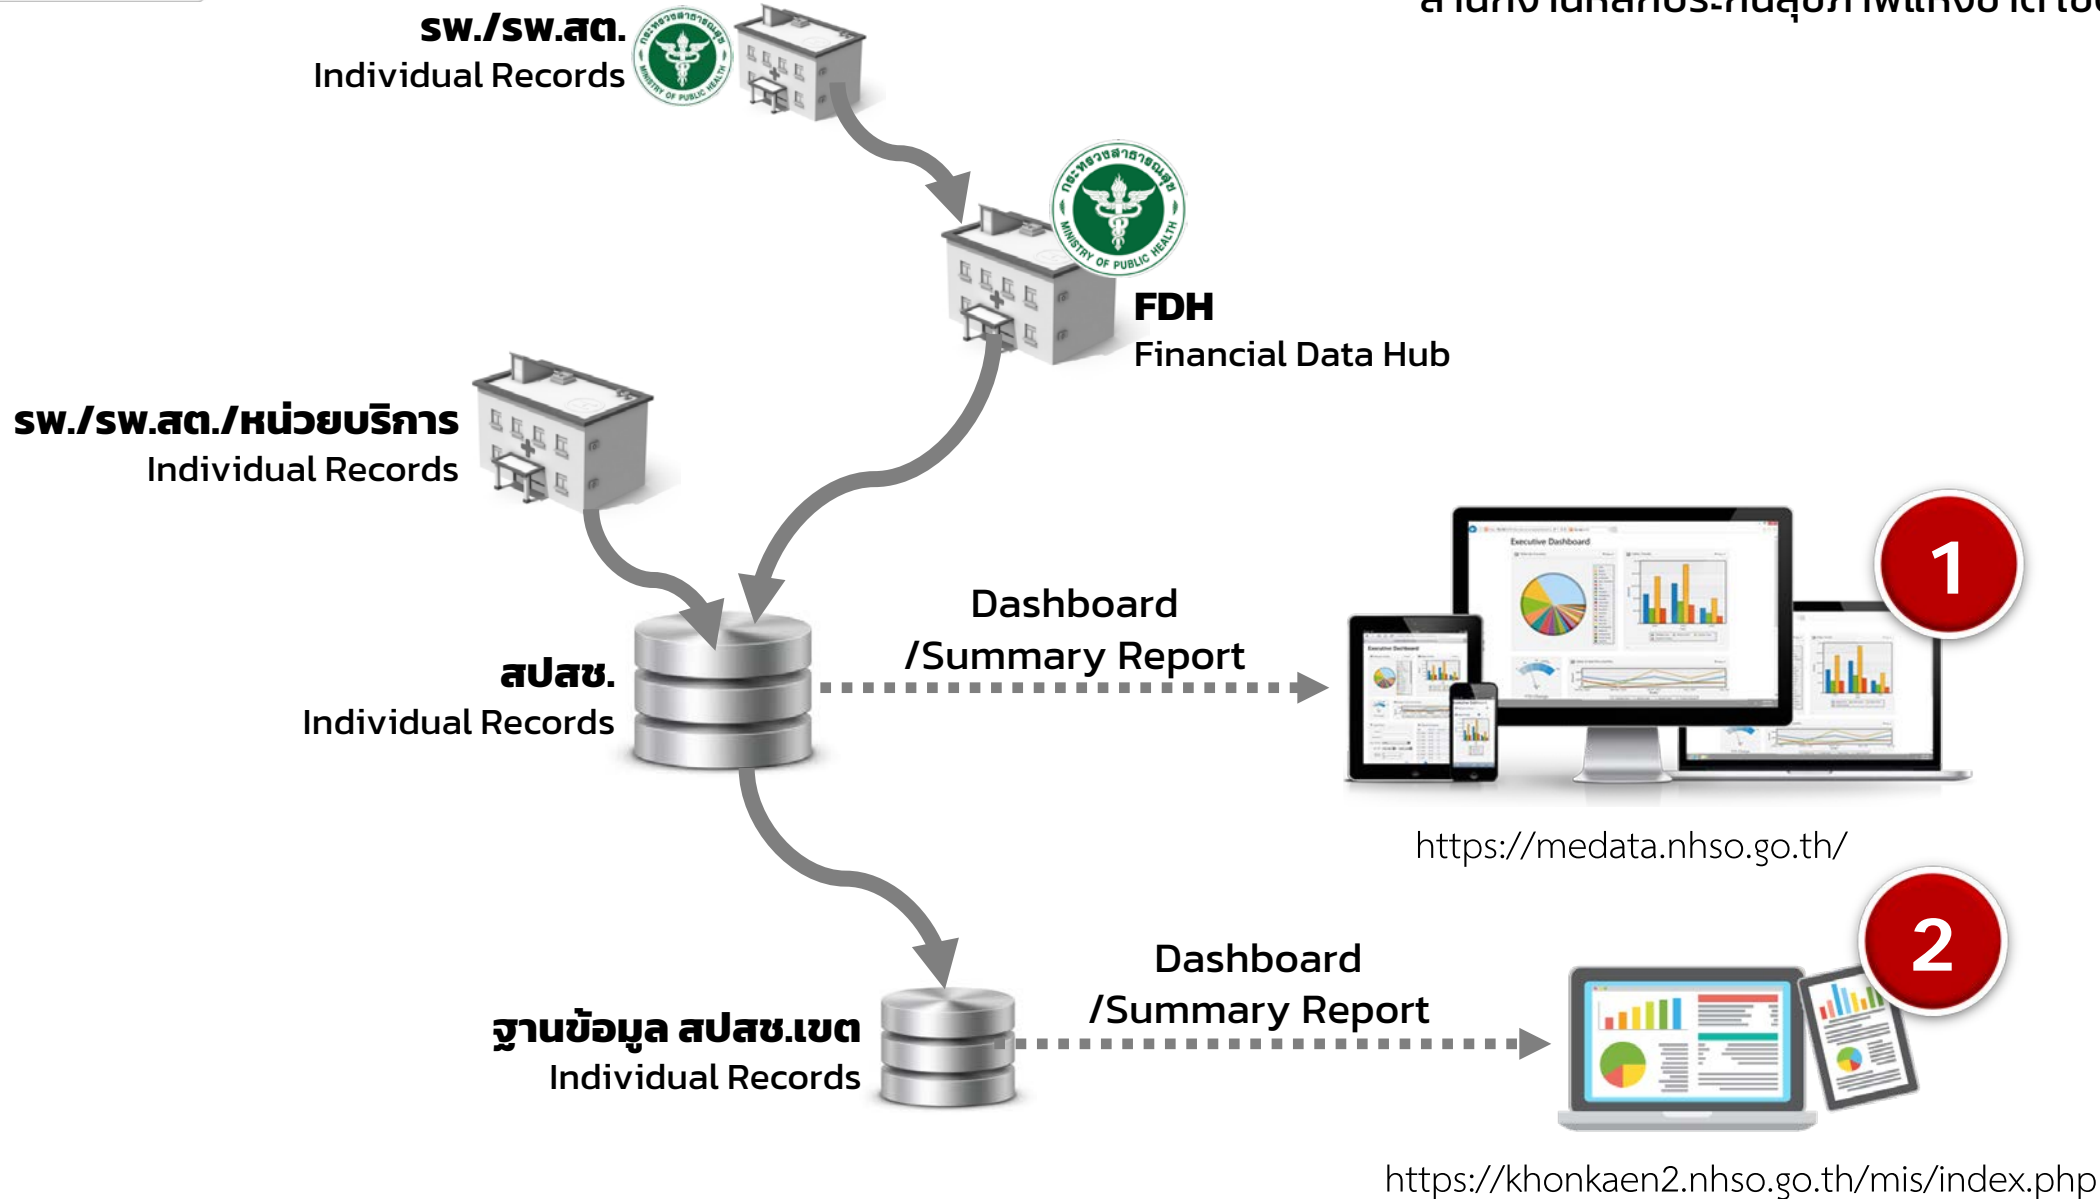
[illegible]

รพ./รพ.สต.
Individual Records

FDH
Financial Data Hub

รพ./รพ.สต./หน่วยบริการ
Individual Records

สปสช.
Individual Records

Dashboard
/Summary Report

1

https://medata.nhso.go.th/

ฐานข้อมูล สปสช.เขต
Individual Records

Dashboard
/Summary Report

2

https://khonkaen2.nhso.go.th/mis/index.php